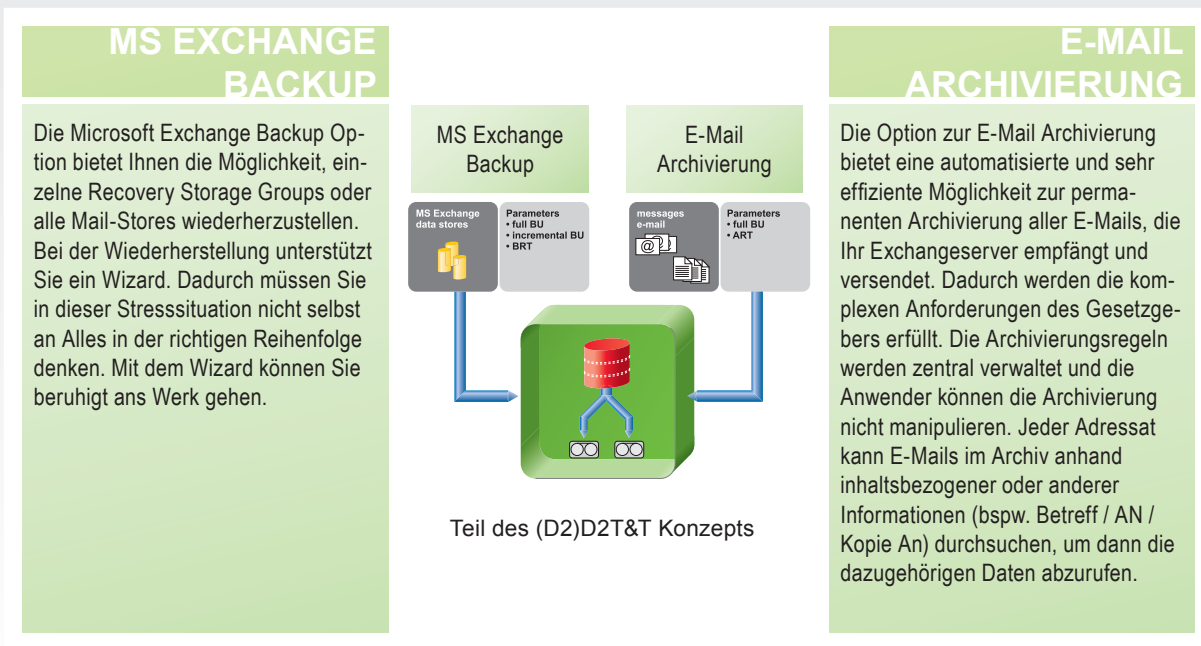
MS EXCHANGE BACKUP

Die Microsoft Exchange Backup Option bietet Ihnen die Möglichkeit, einzelne Recovery Storage Groups oder alle Mail-Stores wiederherzustellen. Bei der Wiederherstellung unterstützt Sie ein Wizard. Dadurch müssen Sie in dieser Stresssituation nicht selbst an Alles in der richtigen Reihenfolge denken. Mit dem Wizard können Sie beruhigt ans Werk gehen.

MS Exchange Backup

MS Exchange data stores

Parameters
• full BU
• incremental BU
• BRT

E-Mail Archivierung

messages e-mail

Parameters
• full BU
• ART

Teil des (D2)D2T&T Konzepts

E-MAIL ARCHIVIERUNG

Die Option zur E-Mail Archivierung bietet eine automatisierte und sehr effiziente Möglichkeit zur permanenten Archivierung aller E-Mails, die Ihr Exchangeserver empfängt und versendet. Dadurch werden die komplexen Anforderungen des Gesetzgebers erfüllt. Die Archivierungsregeln werden zentral verwaltet und die Anwender können die Archivierung nicht manipulieren. Jeder Adressat kann E-Mails im Archiv anhand inhaltsbezogener oder anderer Informationen (bspw. Betreff / AN / Kopie An) durchsuchen, um dann die dazugehörigen Daten abzurufen.